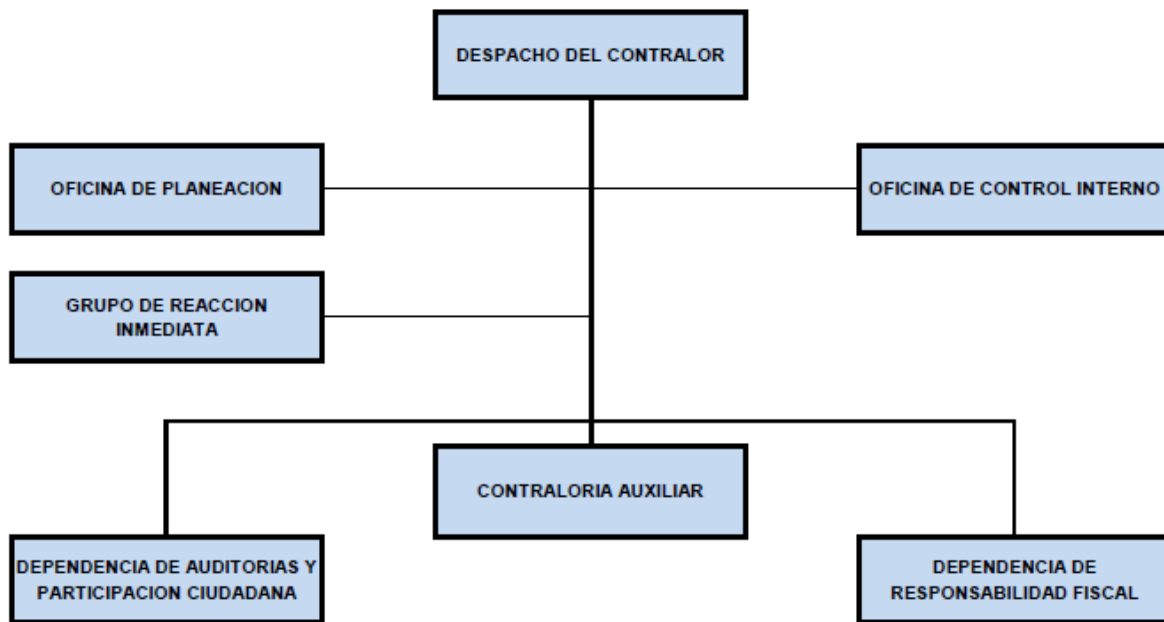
DESPACHO DEL CONTRALOR

OFICINA DE PLANEACION

OFICINA DE CONTROL INTERNO

GRUPO DE REACCION INMEDIATA

CONTRALORIA AUXILIAR

DEPENDENCIA DE AUDITORIAS Y PARTICIPACION CIUDADANA

DEPENDENCIA DE RESPONSABILIDAD FISCAL